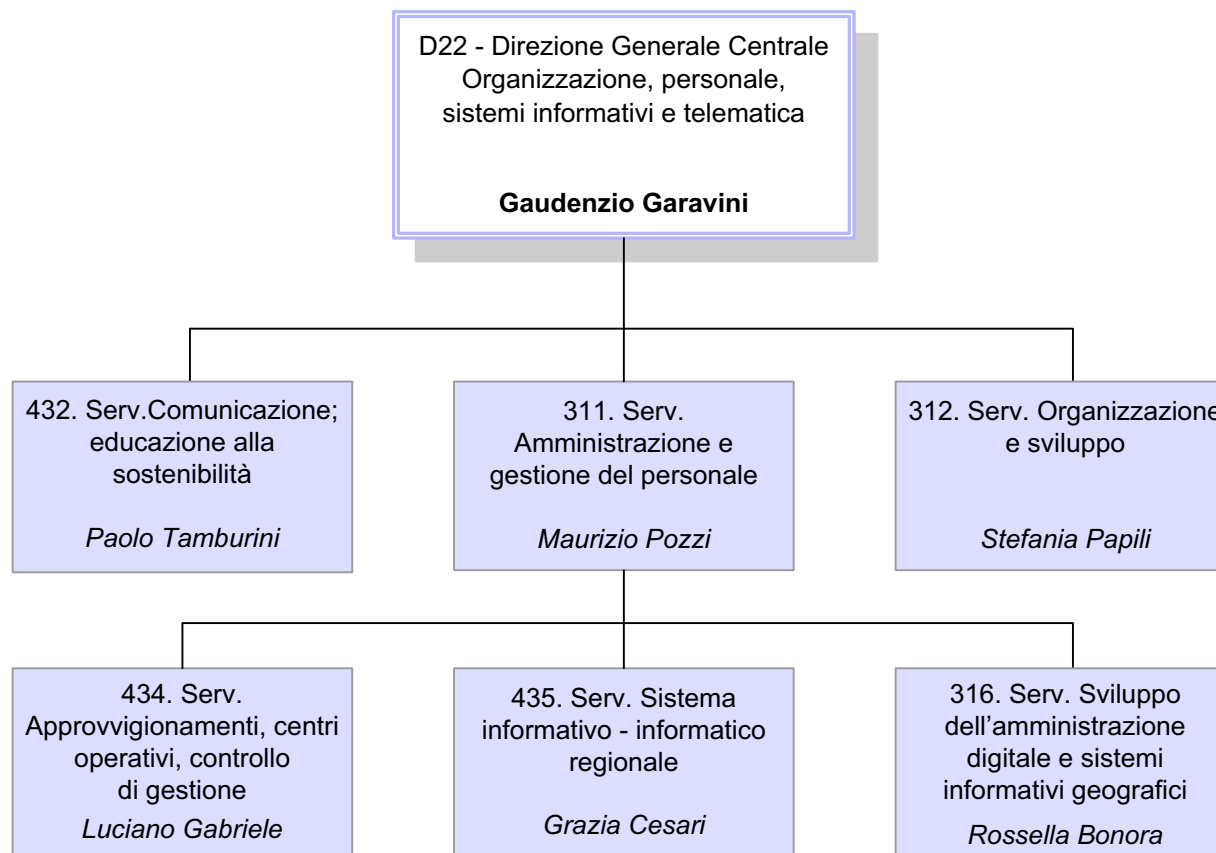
D22 - Direzione Generale Centrale Organizzazione, personale, sistemi informativi e telematica

Gaudenzio Garavini

432. Serv.Comunicazione; educazione alla sostenibilità

Paolo Tamburini

311. Serv. Amministrazione e gestione del personale

Maurizio Pozzi

312. Serv. Organizzazione e sviluppo

Stefania Papili

434. Serv. Approvvigionamenti, centri operativi, controllo di gestione

Luciano Gabriele

435. Serv. Sistema informativo - informatico regionale

Grazia Cesari

316. Serv. Sviluppo dell'amministrazione digitale e sistemi informativi geografici

Rossella Bonora